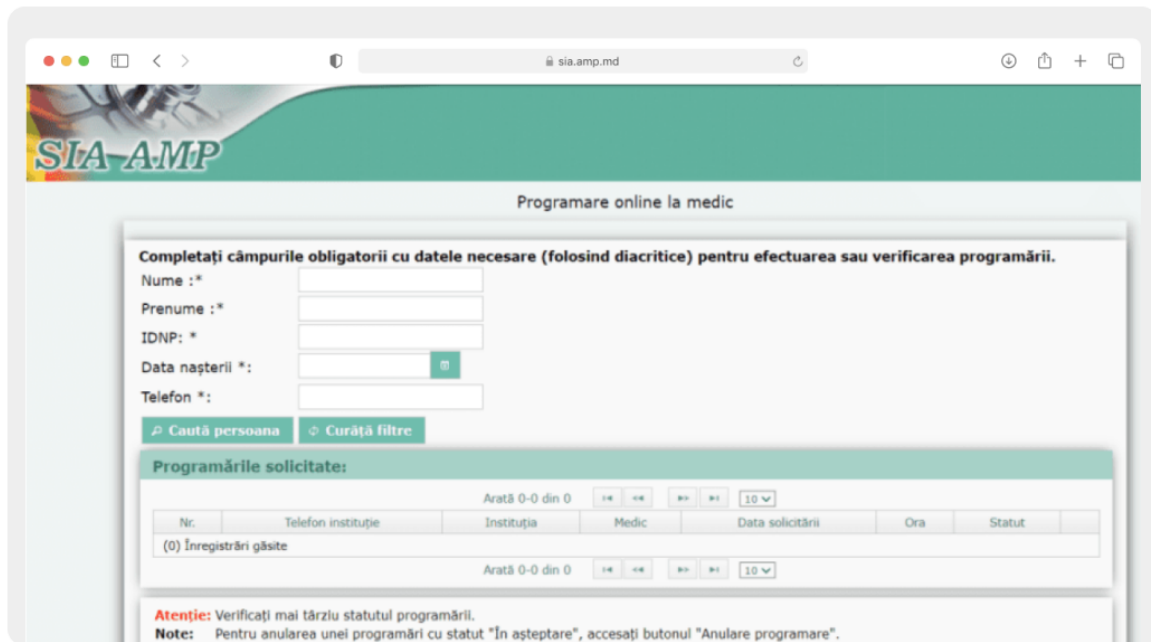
sia.amp.md

SIA AMP

Programare online la medic

Completați câmpurile obligatorii cu datele necesare (folosind diacritice) pentru efectuarea sau verificarea programării.

Nume :*

Prenume :*

IDNP: *

Data nașterii *:

Telefon *:

Caută persoana

Curăță filtre

Programările solicitate:

Arată 0-0 din 0 10

| Nr. | Telefon instituție | Instituția | Medic | Data solicitării | Ora | Statut |
|---|---|---|---|---|---|---|
| (0) Înregistrări găsite | | | | | | |

Arată 0-0 din 0 10

Atenție: Verificați mai târziu statutul programării.
Note: Pentru anularea unei programări cu statut "În așteptare", accesați butonul "Anulare programare".